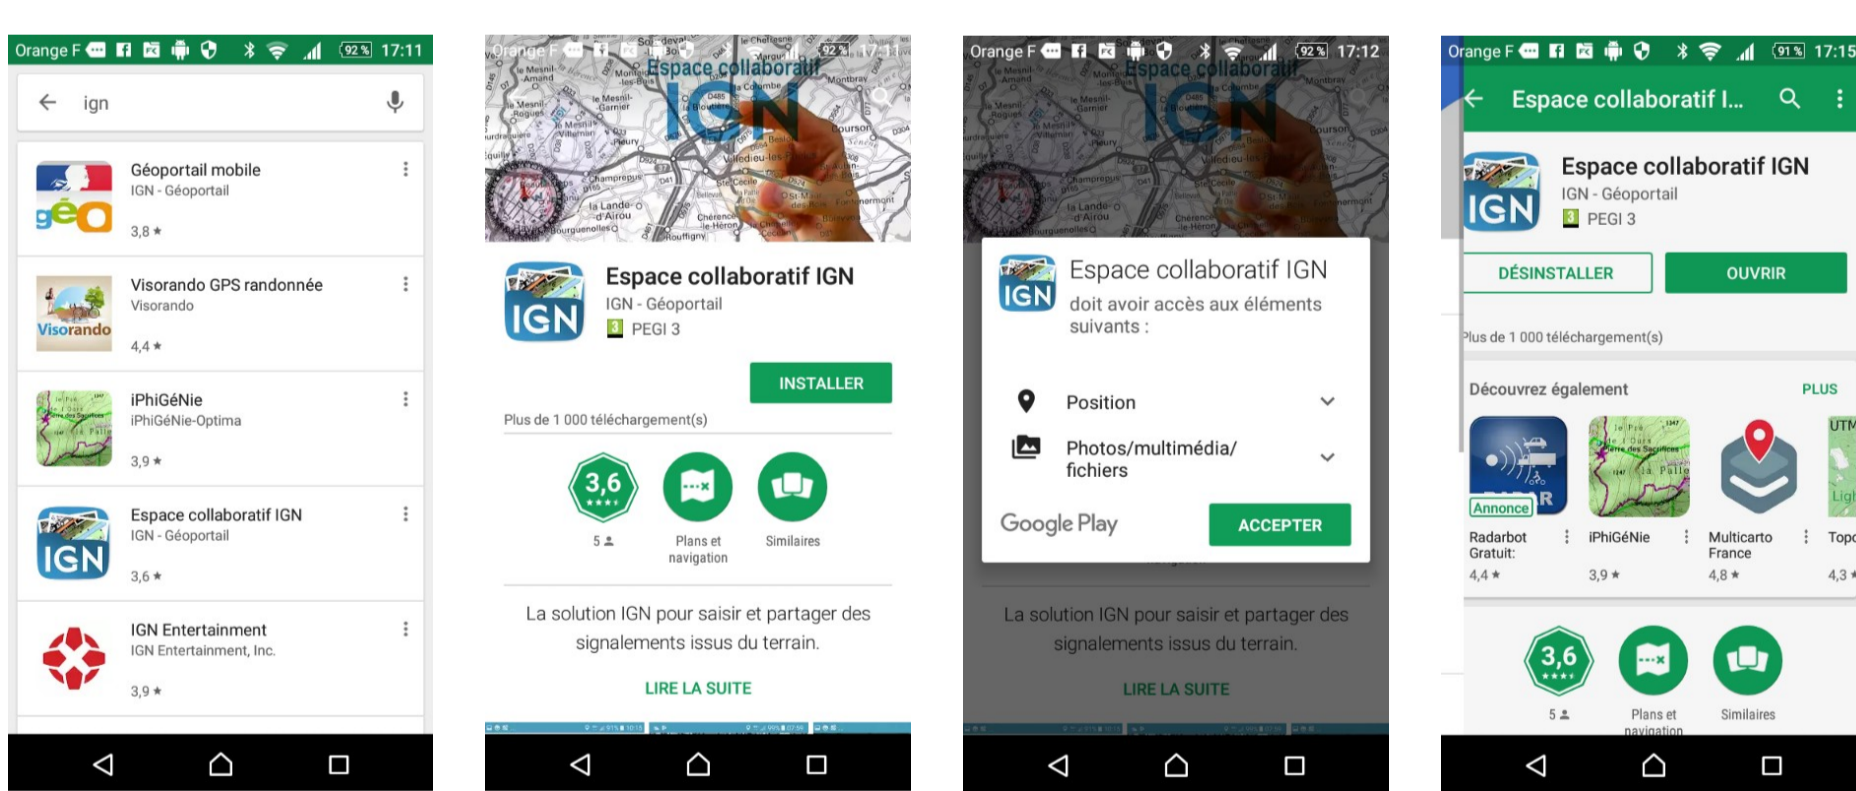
Orange F 92 % 17:11

ign

Géoportail mobile
IGN - Géoportail
3,8 ★

Visorando GPS randonnée
Visorando
4,4 ★

iPhiGéNie
iPhiGéNie-Optima
3,9 ★

Espace collaboratif IGN
IGN - Géoportail
3,6 ★

IGN Entertainment
IGN Entertainment, Inc.
3,9 ★

Orange F 92 % 17:11

Espace collaboratif IGN

Espace collaboratif IGN
IGN - Géoportail
PEGI 3

INSTALLER

Plus de 1 000 téléchargement(s)

3,6
5
Plans et navigation
Similaires

La solution IGN pour saisir et partager des signalements issus du terrain.

LIRE LA SUITE

Orange F 92 % 17:12

Espace collaboratif IGN
doit avoir accès aux éléments suivants :

Position

Photos/multimédia/ fichiers

Google Play

ACCEPTER

La solution IGN pour saisir et partager des signalements issus du terrain.

LIRE LA SUITE

Orange F 91 % 17:15

Espace collaboratif I...

Espace collaboratif IGN
IGN - Géoportail
PEGI 3

DÉSINSTALLER
OUVRIR

Plus de 1 000 téléchargement(s)

Découvrez également
PLUS

Annonce
Radarbot Gratuit:
4,4 ★

iPhiGéNie
3,9 ★

Multicarto France
4,8 ★

Topo
4,3 ★

3,6
5
Plans et navigation
Similaires